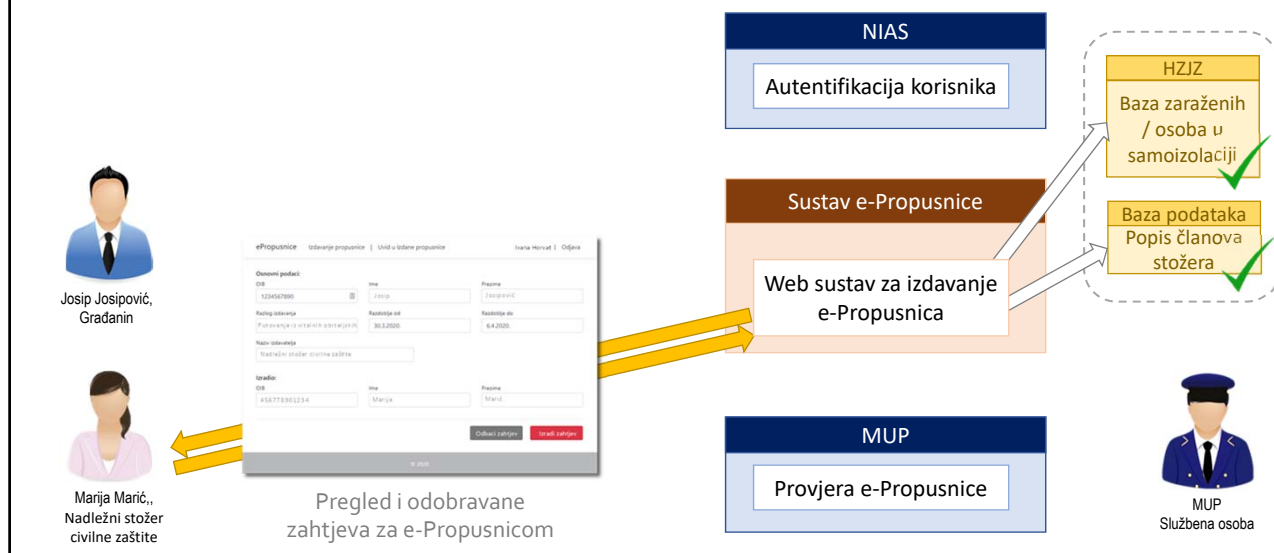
NIAS

Autentifikacija korisnika

HZJZ

Baza zaraženih / osoba u samoizolaciji

Sustav e-Propusnice

Baza podataka

Popis članova stožera

Web sustav za izdavanje e-Propusnica

Josip Josipović, Građanin

ePropusnice Izdavanje propusnice | Uvid u izdane propusnice Ivana Horvat | Odjava

Osnovni podaci:

OIB 1234567890

Ime Josip

Prezime Josipović

Razlog izdavanja Putovanje iz vitalnih obiteljskih

Razdoblje od 30.3.2020.

Razdoblje do 6.4.2020.

Naziv izdavatelja Nadležni stožer civilne zaštite

Izradio:

OIB 456778901234

Ime Marija

Prezime Marić

Odbaci zahtjev

Izradi zahtjev

© 2020

Marija Marić,, Nadležni stožer civilne zaštite

Pregled i odobravane zahtjeva za e-Propusnicom

MUP

Provjera e-Propusnice

MUP Službena osoba